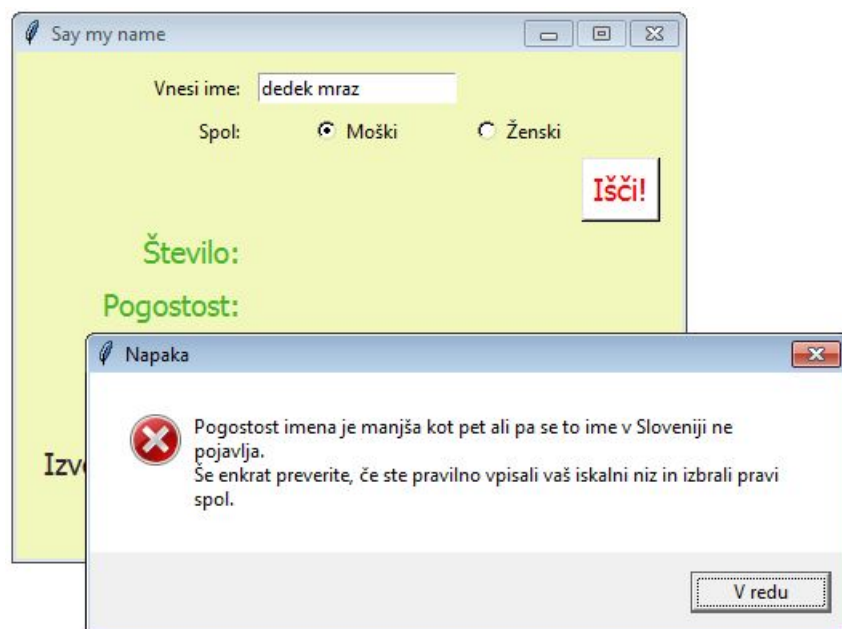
Say my name

Vnesi ime: dedek mraz

Spol: Moški Ženski

Išči!

Število:

Pogostost:

Izv

Napaka

Pogostost imena je manjša kot pet ali pa se to ime v Sloveniji ne pojavlja.
Še enkrat preverite, če ste pravilno vpisali vaš iskalni niz in izbrali pravi spol.

V redu